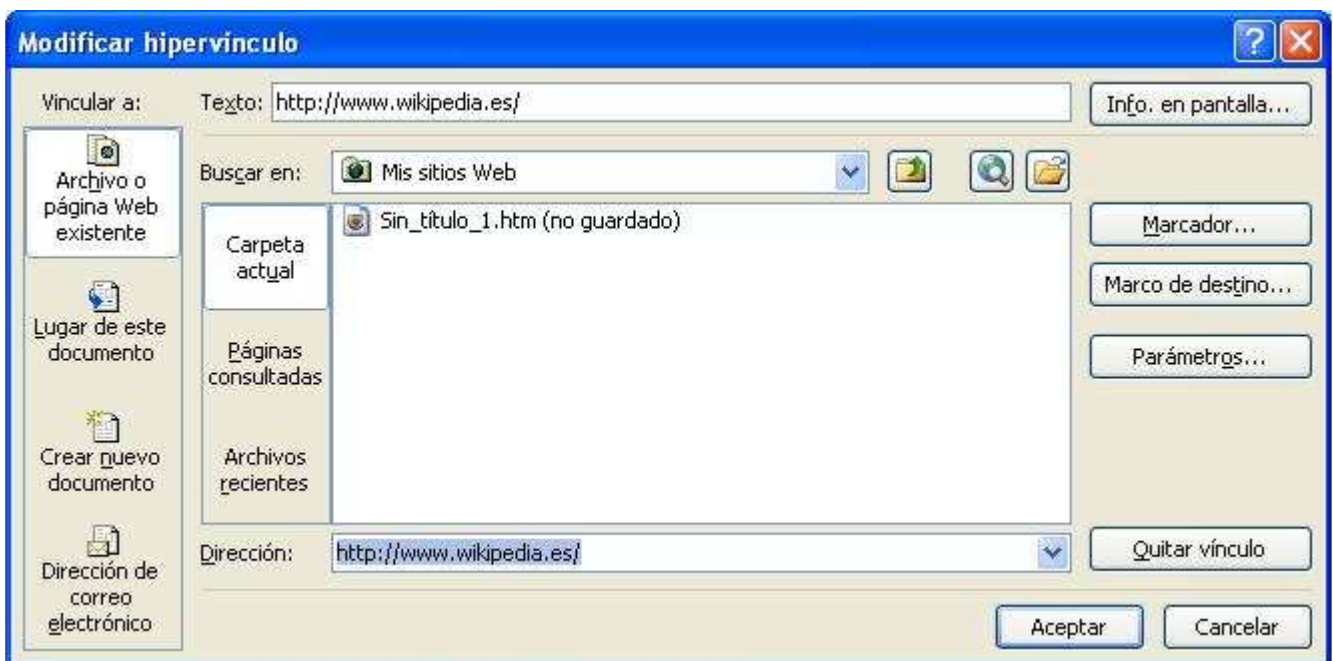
Modificar hipervínculo

Vincular a:

Archivo o página Web existente

Lugar de este documento

Crear nuevo documento

Dirección de correo electrónico

Texto: http://www.wikipedia.es/

Info. en pantalla...

Buscar en: Mis sitios Web

Carpeta actual

Páginas consultadas

Archivos recientes

Sin_título_1.htm (no guardado)

Marcador...

Marco de destino...

Parámetros...

Dirección: http://www.wikipedia.es/

Quitar vínculo

Aceptar

Cancelar